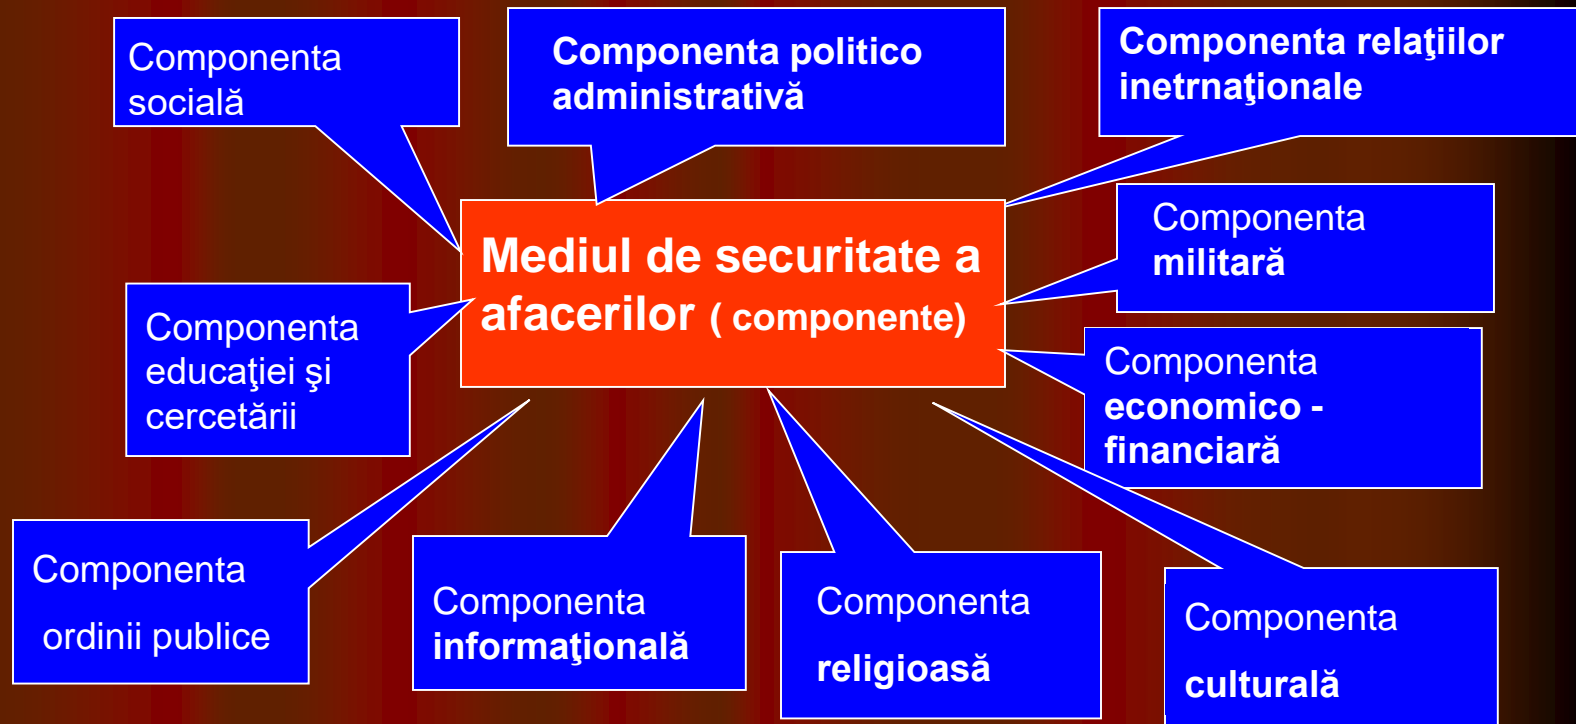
Componenta socială

Componenta politico administrativă

Componenta relaţiilor inetrnaţionale

Mediul de securitate a afacerilor ( componente)

Componenta militară

Componenta educaţiei şi cercetării

Componenta economico - financiară

Componenta ordinii publice

Componenta informaţională

Componenta religioasă

Componenta culturală